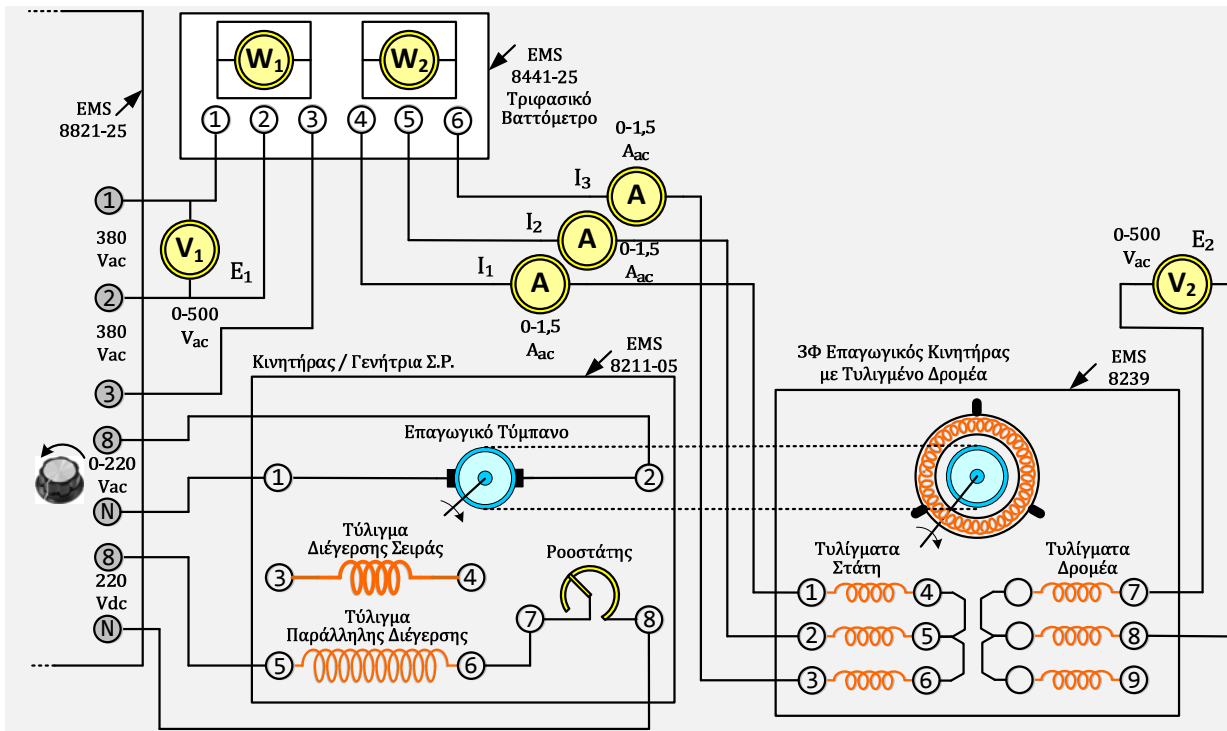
$W_1$ $W_2$

EMS 8441-25 Τριφασικό Βαττόμετρο

EMS 8821-25

1 2 3 4 5 6

0-1,5 $A_{ac}$

$I_3$ A

$I_2$ A 0-1,5 $A_{ac}$

$I_1$ A

0-1,5 $A_{ac}$

1

380 Vac

$V_1$ $E_1$

2

0-500 $V_{ac}$

380 Vac

3

0-500 $V_{ac}$ $E_2$ $V_2$

Κινητήρας / Γενήτρια Σ.Ρ.

EMS 8211-05

3Φ Επαγωγικός Κινητήρας με Τυλιγμένο Δρομέα

EMS 8239

8

Επαγωγικό Τύμπανο

0-220 Vac

1 2

N

Τύλιγμα Διέγερσης Σειράς

3 4

Ροοστάτης

8

220 Vdc

Τύλιγμα Παράλληλης Διέγερσης

7 8

N

5 6

Τυλίγματα Στάτη

Τυλίγματα Δρομέα

1 4 7

2 5 8

3 6 9